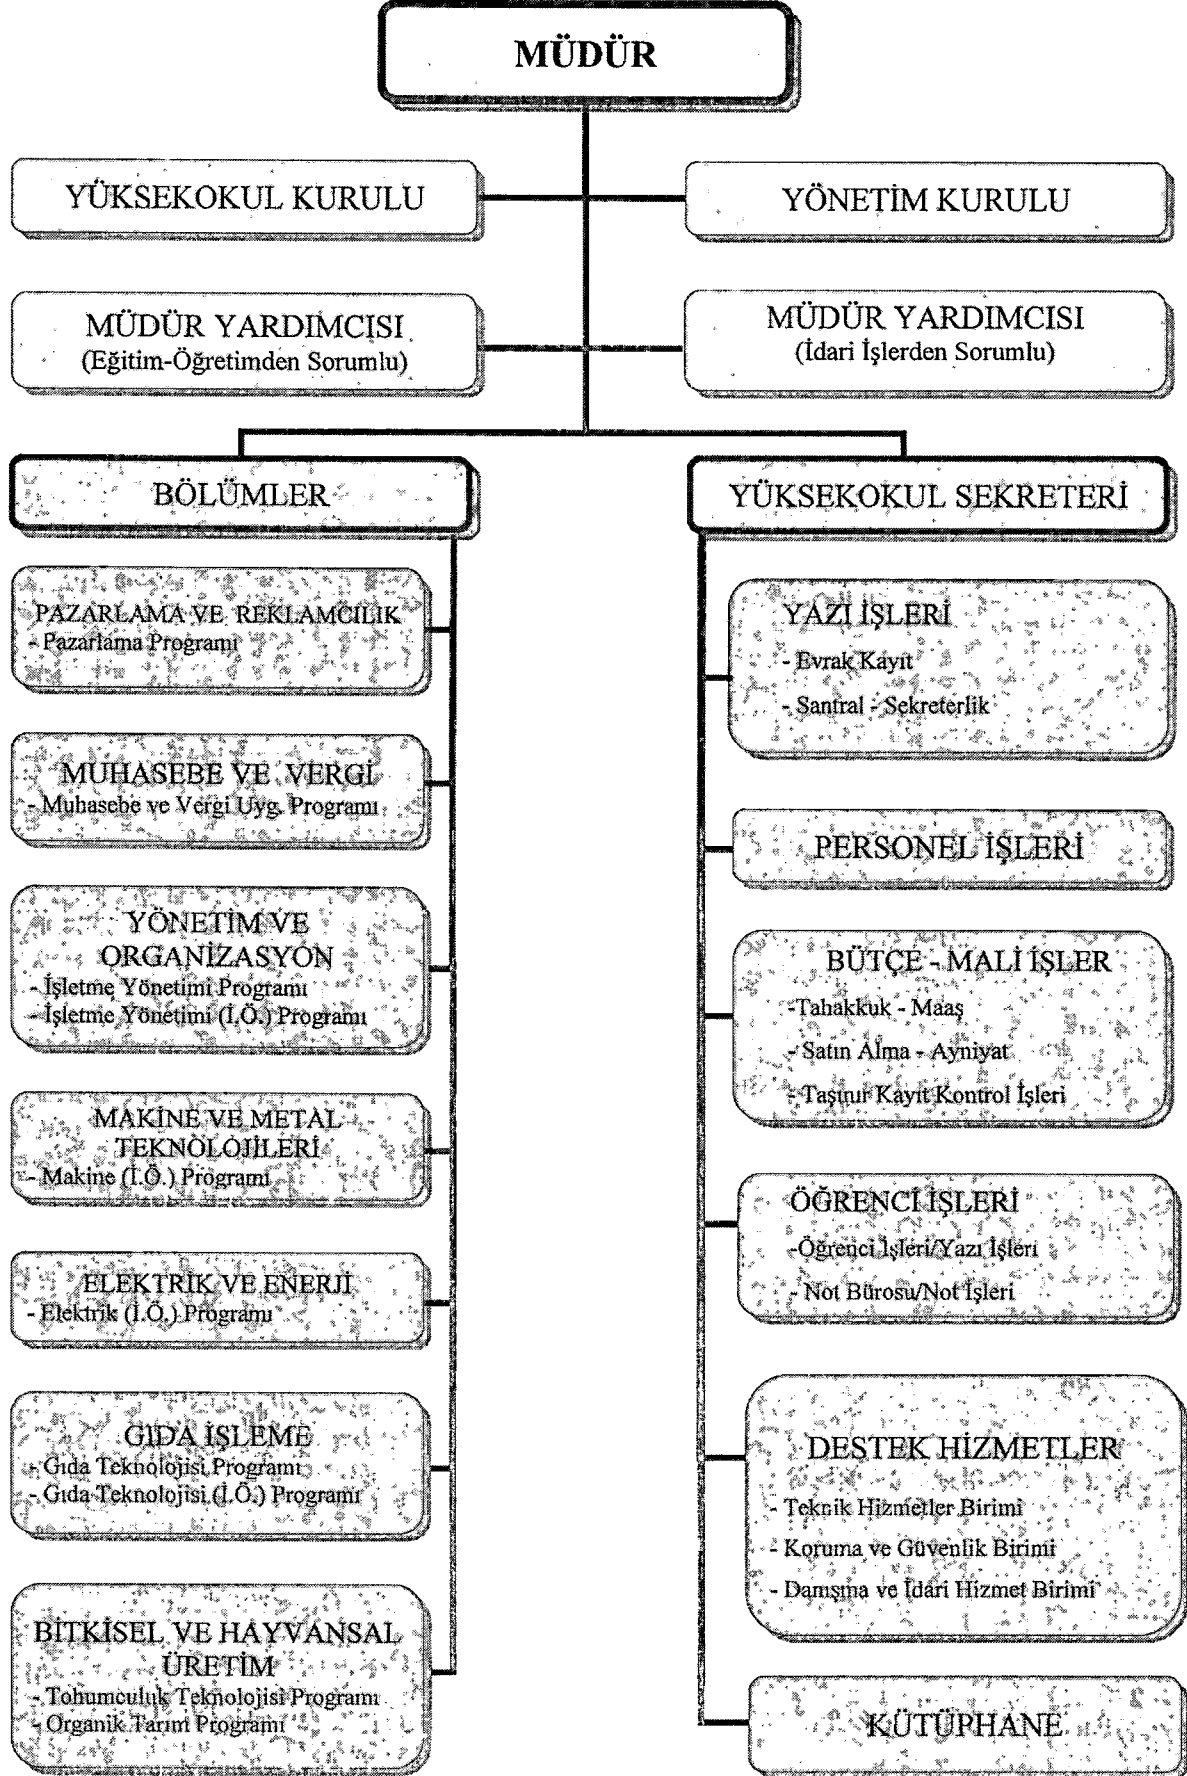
MÜDÜR

YÜKSEKOKUL KURULU

YÖNETİM KURULU

MÜDÜR YARDIMCISI
(Eğitim-Öğretimden Sorumlu)

MÜDÜR YARDIMCISI
(İdari İşlerden Sorumlu)

BÖLÜMLER

YÜKSEKOKUL SEKRETERİ

PAZARLAMA VE REKLAMCILIK
- Pazarlama Programı

MUHASEBE VE VERGİ
- Muhasebe ve Vergi Uyg. Programı

YÖNETİM VE ORGANİZASYON
- İşletme Yönetimi Programı
- İşletme Yönetimi (İ.Ö.) Programı

MAKİNE VE METAL TEKNOLOJİLERİ
- Makine (İ.Ö.) Programı

ELEKTRİK VE ENERJİ
- Elektrik (İ.Ö.) Programı

GIDA İŞLEME
- Gıda Teknolojisi Programı
- Gıda Teknolojisi (İ.Ö.) Programı

BİTKİSEL VE HAYVANSAL ÜRETİM
- Tohumculuk Teknolojisi Programı
- Organik Tarım Programı

YAZI İŞLERİ
- Evrak Kayıt
- Santral - Sekreterlik

PERSONEL İŞLERİ

BÜTÇE - MALİ İŞLER
-Tahakkuk - Maaş
- Satın Alma - Ayniyat
- Taşınır Kayıt Kontrol İşleri

ÖĞRENCİ İŞLERİ
-Öğrenci İşleri/Yazı İşleri
- Not Bürosu/Not İşleri

DESTEK HİZMETLER
- Teknik Hizmetler Birimi
- Koruma ve Güvenlik Birimi
- Danışma ve İdari Hizmet Birimi

KÜTÜPHANE